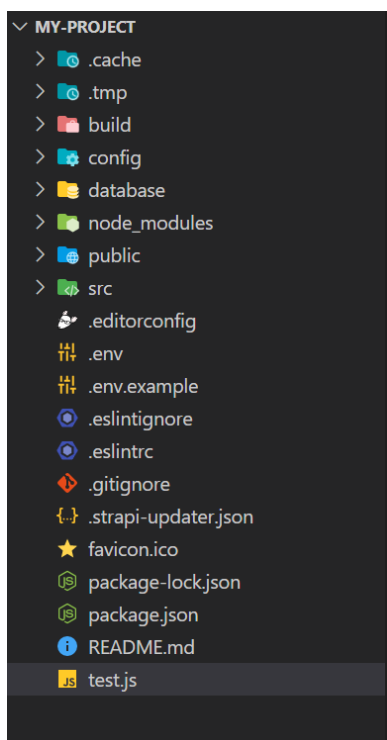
MY-PROJECT
.cache
.tmp
build
config
database
node_modules
public
src
.editorconfig
.env
.env.example
.eslintignore
.eslintrc
.gitignore
.strapi-updater.json
favicon.ico
package-lock.json
package.json
README.md
test.js